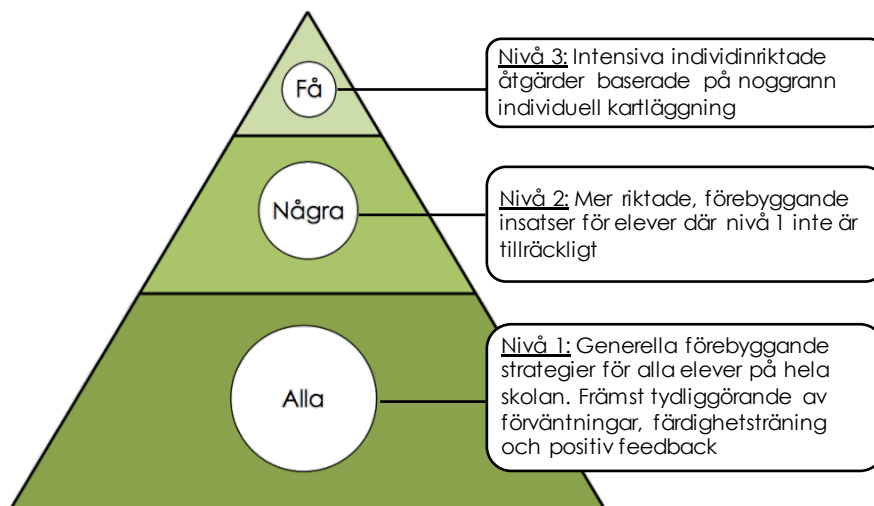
Få

Nivå 3: Intensiva individinriktade åtgärder baserade på noggrann individuell kartläggning

Några

Nivå 2: Mer riktade, förebyggande insatser för elever där nivå 1 inte är tillräckligt

Alla

Nivå 1: Generella förebyggande strategier för alla elever på hela skolan. Främst tydliggörande av förväntningar, färdighetsträning och positiv feedback